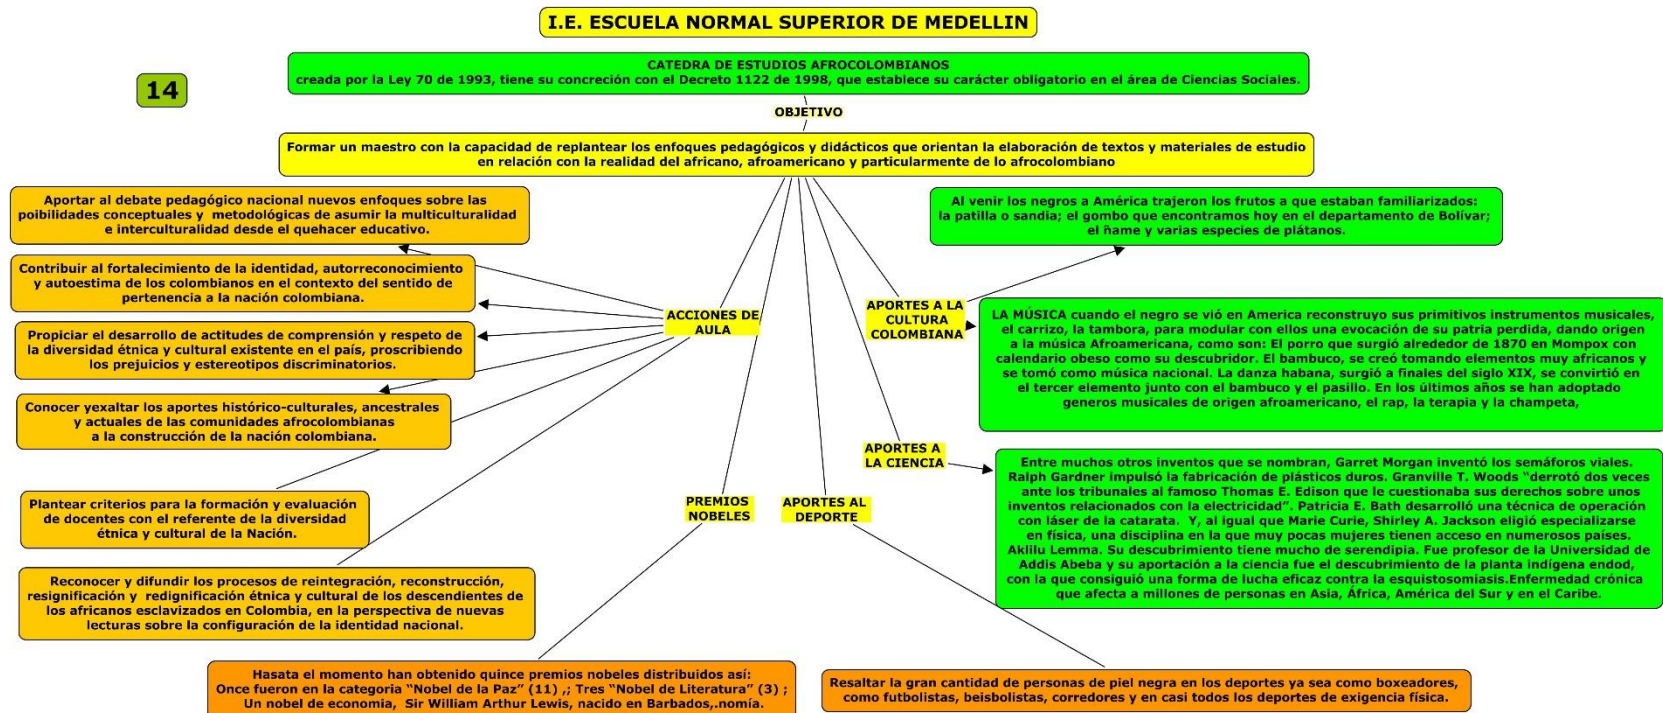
I.E. ESCUELA NORMAL SUPERIOR DE MEDELLIN

14

CATEDRA DE ESTUDIOS AFROCOLOMBIANOS
creada por la Ley 70 de 1993, tiene su concreción con el Decreto 1122 de 1998, que establece su carácter obligatorio en el área de Ciencias Sociales.

OBJETIVO

Formar un maestro con la capacidad de replantear los enfoques pedagógicos y didácticos que orientan la elaboración de textos y materiales de estudio en relación con la realidad del africano, afroamericano y particularmente de lo afrocolombiano

ACCIONES DE AULA

Aportar al debate pedagógico nacional nuevos enfoques sobre las poibilidades conceptuales y metodológicas de asumir la multiculturalidad e interculturalidad desde el quehacer educativo.

Contribuir al fortalecimiento de la identidad, autorreconocimiento y autoestima de los colombianos en el contexto del sentido de pertenencia a la nación colombiana.

Propiciar el desarrollo de actitudes de comprensión y respeto de la diversidad étnica y cultural existente en el país, proscribiendo los prejuicios y estereotipos discriminatorios.

Conocer yexaltar los aportes histórico-culturales, ancestrales y actuales de las comunidades afrocolombianas a la construcción de la nación colombiana.

Plantear criterios para la formación y evaluación de docentes con el referente de la diversidad étnica y cultural de la Nación.

Reconocer y difundir los procesos de reintegración, reconstrucción, resignificación y redignificación étnica y cultural de los descendientes de los africanos esclavizados en Colombia, en la perspectiva de nuevas lecturas sobre la configuración de la identidad nacional.

APORTES A LA CULTURA COLOMBIANA

Al venir los negros a América trajeron los frutos a que estaban familiarizados: la patilla o sandia; el gombo que encontramos hoy en el departamento de Bolívar; el ñame y varias especies de plátanos.

LA MÚSICA cuando el negro se vió en America reconstruyo sus primitivos instrumentos musicales, el carrizo, la tambora, para modular con ellos una evocación de su patria perdida, dando origen a la música Afroamericana, como son: El porro que surgió alrededor de 1870 en Mompox con calendario obeso como su descubridor. El bambuco, se creó tomando elementos muy africanos y se tomó como música nacional. La danza habana, surgió a finales del siglo XIX, se convirtió en el tercer elemento junto con el bambuco y el pasillo. En los últimos años se han adoptado generos musicales de origen afroamericano, el rap, la terapia y la champeta,

APORTES A LA CIENCIA

Entre muchos otros inventos que se nombran, Garret Morgan inventó los semáforos viales. Ralph Gardner impulsó la fabricación de plásticos duros. Granville T. Woods "derrotó dos veces ante los tribunales al famoso Thomas E. Edison que le cuestionaba sus derechos sobre unos inventos relacionados con la electricidad". Patricia E. Bath desarrolló una técnica de operación con láser de la catarata. Y, al igual que Marie Curie, Shirley A. Jackson eligió especializarse en física, una disciplina en la que muy pocas mujeres tienen acceso en numerosos países. Aklilu Lemma. Su descubrimiento tiene mucho de serendipia. Fue profesor de la Universidad de Addis Abeba y su aportación a la ciencia fue el descubrimiento de la planta indigena endod, con la que consiguió una forma de lucha eficaz contra la esquistosomiasis.Enfermedad crónica que afecta a millones de personas en Asia, África, América del Sur y en el Caribe.

PREMIOS NOBELES

APORTES AL DEPORTE

Hasata el momento han obtenido quince premios nobeles distribuidos así: Once fueron en la categoria "Nobel de la Paz" (11) ,; Tres "Nobel de Literatura" (3) ; Un nobel de economia, Sir William Arthur Lewis, nacido en Barbados,.nomía.

Resaltar la gran cantidad de personas de piel negra en los deportes ya sea como boxeadores, como futbolistas, beisbolistas, corredores y en casi todos los deportes de exigencia física.